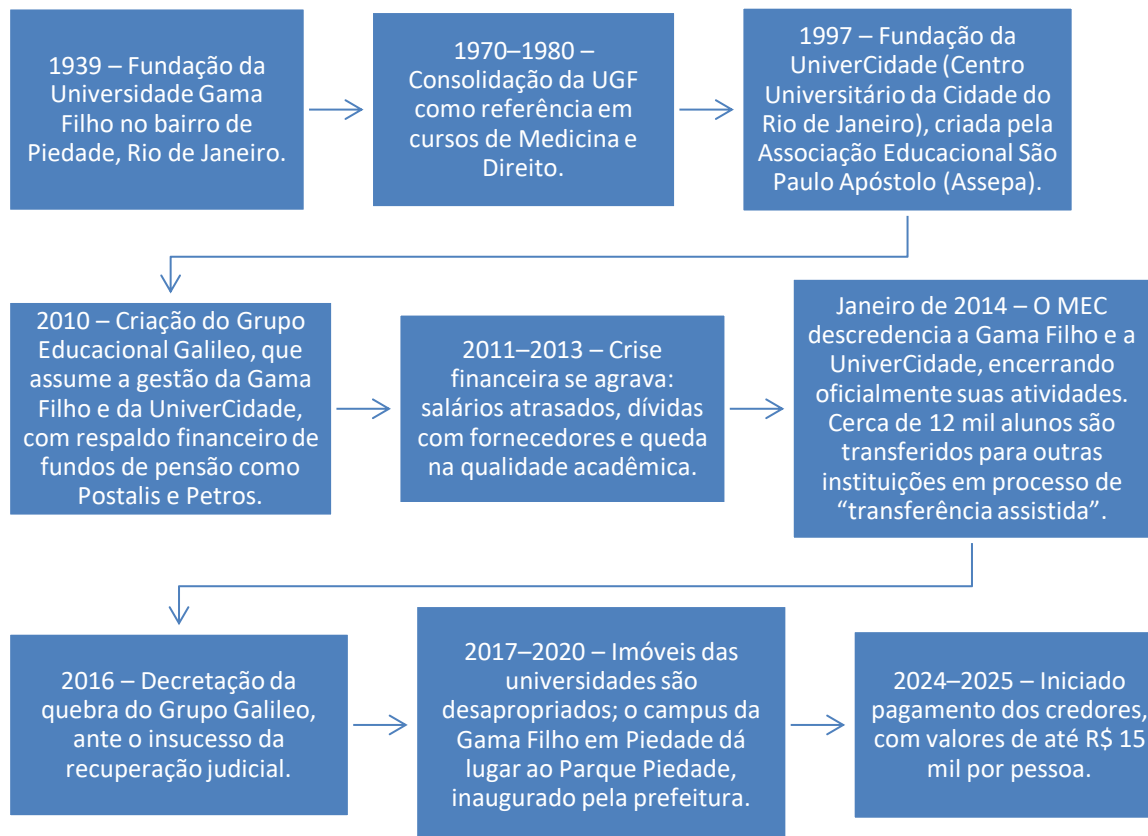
1939 – Fundação da Universidade Gama Filho no bairro de Piedade, Rio de Janeiro.

1970–1980 – Consolidação da UGF como referência em cursos de Medicina e Direito.

1997 – Fundação da UniverCidade (Centro Universitário da Cidade do Rio de Janeiro), criada pela Associação Educacional São Paulo Apóstolo (Assepa).

2010 – Criação do Grupo Educacional Galileo, que assume a gestão da Gama Filho e da UniverCidade, com respaldo financeiro de fundos de pensão como Postalis e Petros.

2011–2013 – Crise financeira se agrava: salários atrasados, dívidas com fornecedores e queda na qualidade acadêmica.

Janeiro de 2014 – O MEC descredencia a Gama Filho e a UniverCidade, encerrando oficialmente suas atividades. Cerca de 12 mil alunos são transferidos para outras instituições em processo de "transferência assistida".

2016 – Decretação da quebra do Grupo Galileo, ante o insucesso da recuperação judicial.

2017–2020 – Imóveis das universidades são desapropriados; o campus da Gama Filho em Piedade dá lugar ao Parque Piedade, inaugurado pela prefeitura.

2024–2025 – Iniciado pagamento dos credores, com valores de até R$ 15 mil por pessoa.